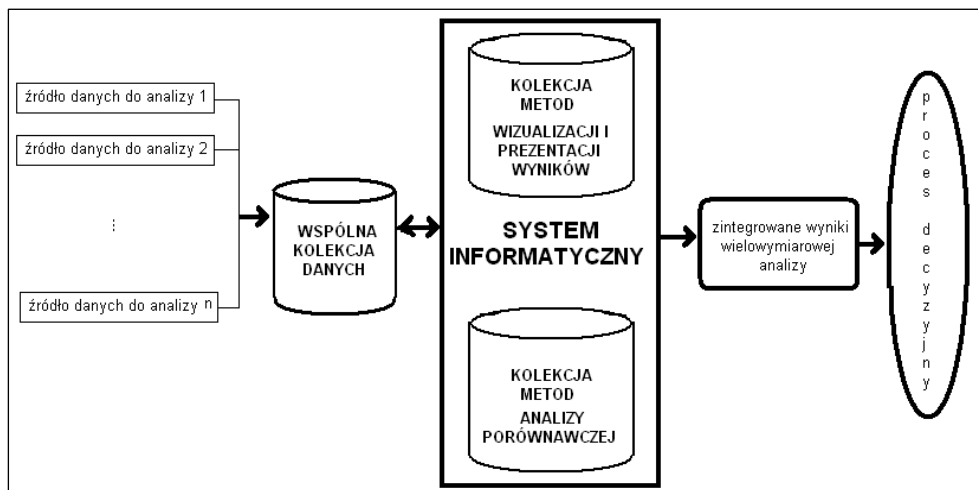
źródło danych do analizy 1

źródło danych do analizy 2

⋮

źródło danych do analizy n

WSPÓLNA KOLEKCJA DANYCH

KOLEKCJA METOD WIZUALIZACJI I PREZENTACJI WYNIKÓW

SYSTEM INFORMATYCZNY

KOLEKCJA METOD ANALIZY PORÓWNAWCZEJ

zintegrowane wyniki wielowymiarowej analizy

proces decyzyjny